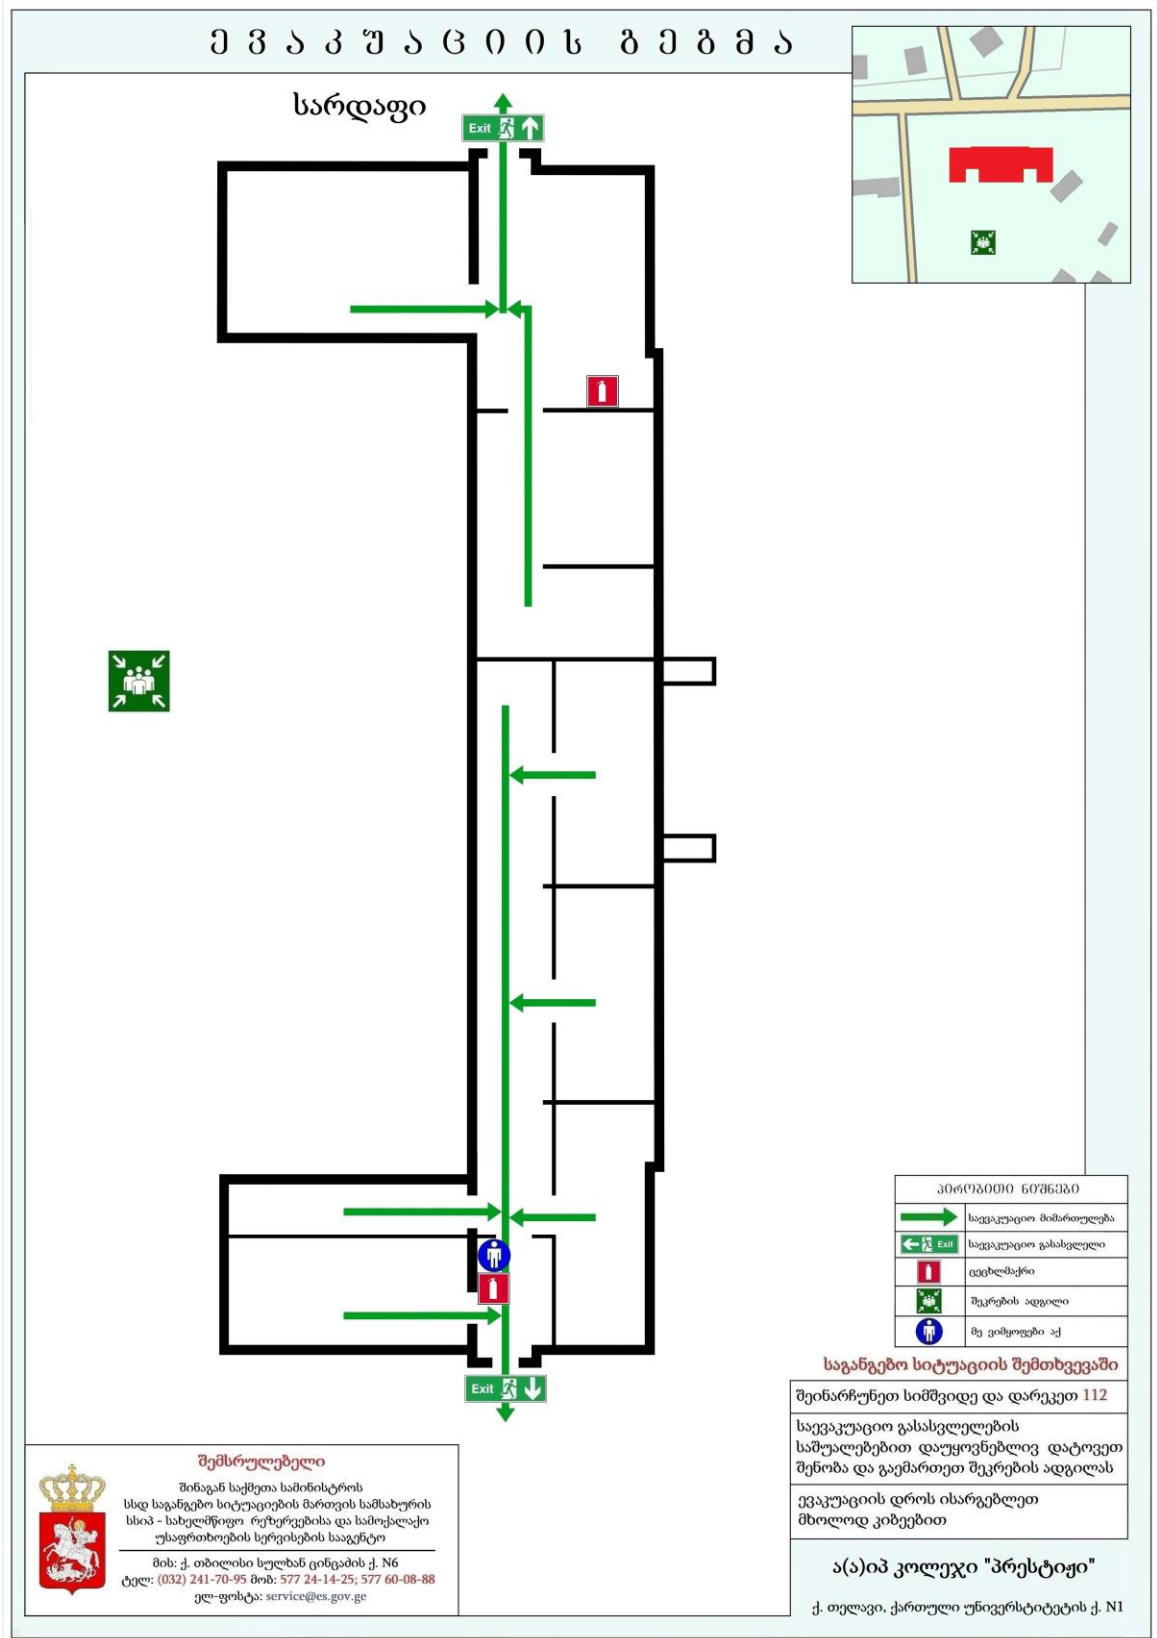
ევაკუაციის გეგმა

სარდაფი

Exit

Exit

პირობითი ნიშნები

| | |
|---|---|
| | საევაკუაციო მიმართულება |
| Exit | საევაკუაციო გასასვლელი |
| | ცეცხლმაქრი |
| | შეკრების ადგილი |
| | მე ვიმყოფები აქ |

საგანგებო სიტუაციის შემთხვევაში

შეინარჩუნეთ სიმშვიდე და დარეკეთ 112

საევაკუაციო გასასვლელების საშუალებებით დაუყოვნებლივ დატოვეთ შენობა და გაემართეთ შეკრების ადგილას

ევაკუაციის დროს ისარგებლეთ მხოლოდ კიბეებით

ა(ა)იპ კოლეჯი "პრესტიჟი"

ქ. თელავი, ქართული უნივერსიტეტის ქ. N1

შემსრულებელი

შინაგან საქმეთა სამინისტროს
სსიპ საგანგებო სიტუაციების მართვის სამსახურის
სსიპ - სახელმწიფო რეზერვებისა და სამოქალაქო
უსაფრთხოების სერვისების სააგენტო

მის: ქ. თბილისი ხულხან ცინცაძის ქ. N6
ტელ: (032) 241-70-95 მობ: 577 24-14-25; 577 60-08-88
ელ-ფოსტა: service@es.gov.ge